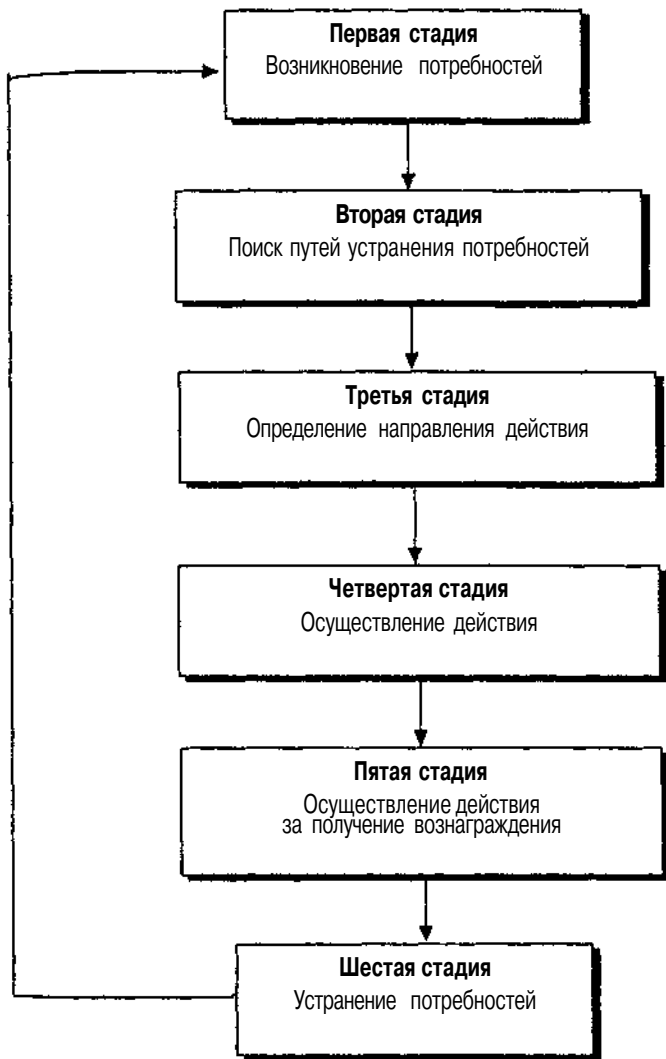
Первая стадия
Возникновение потребностей

Вторая стадия
Поиск путей устранения потребностей

Третья стадия
Определение направления действия

Четвертая стадия
Осуществление действия

Пятая стадия
Осуществление действия за получение вознаграждения

Шестая стадия
Устранение потребностей